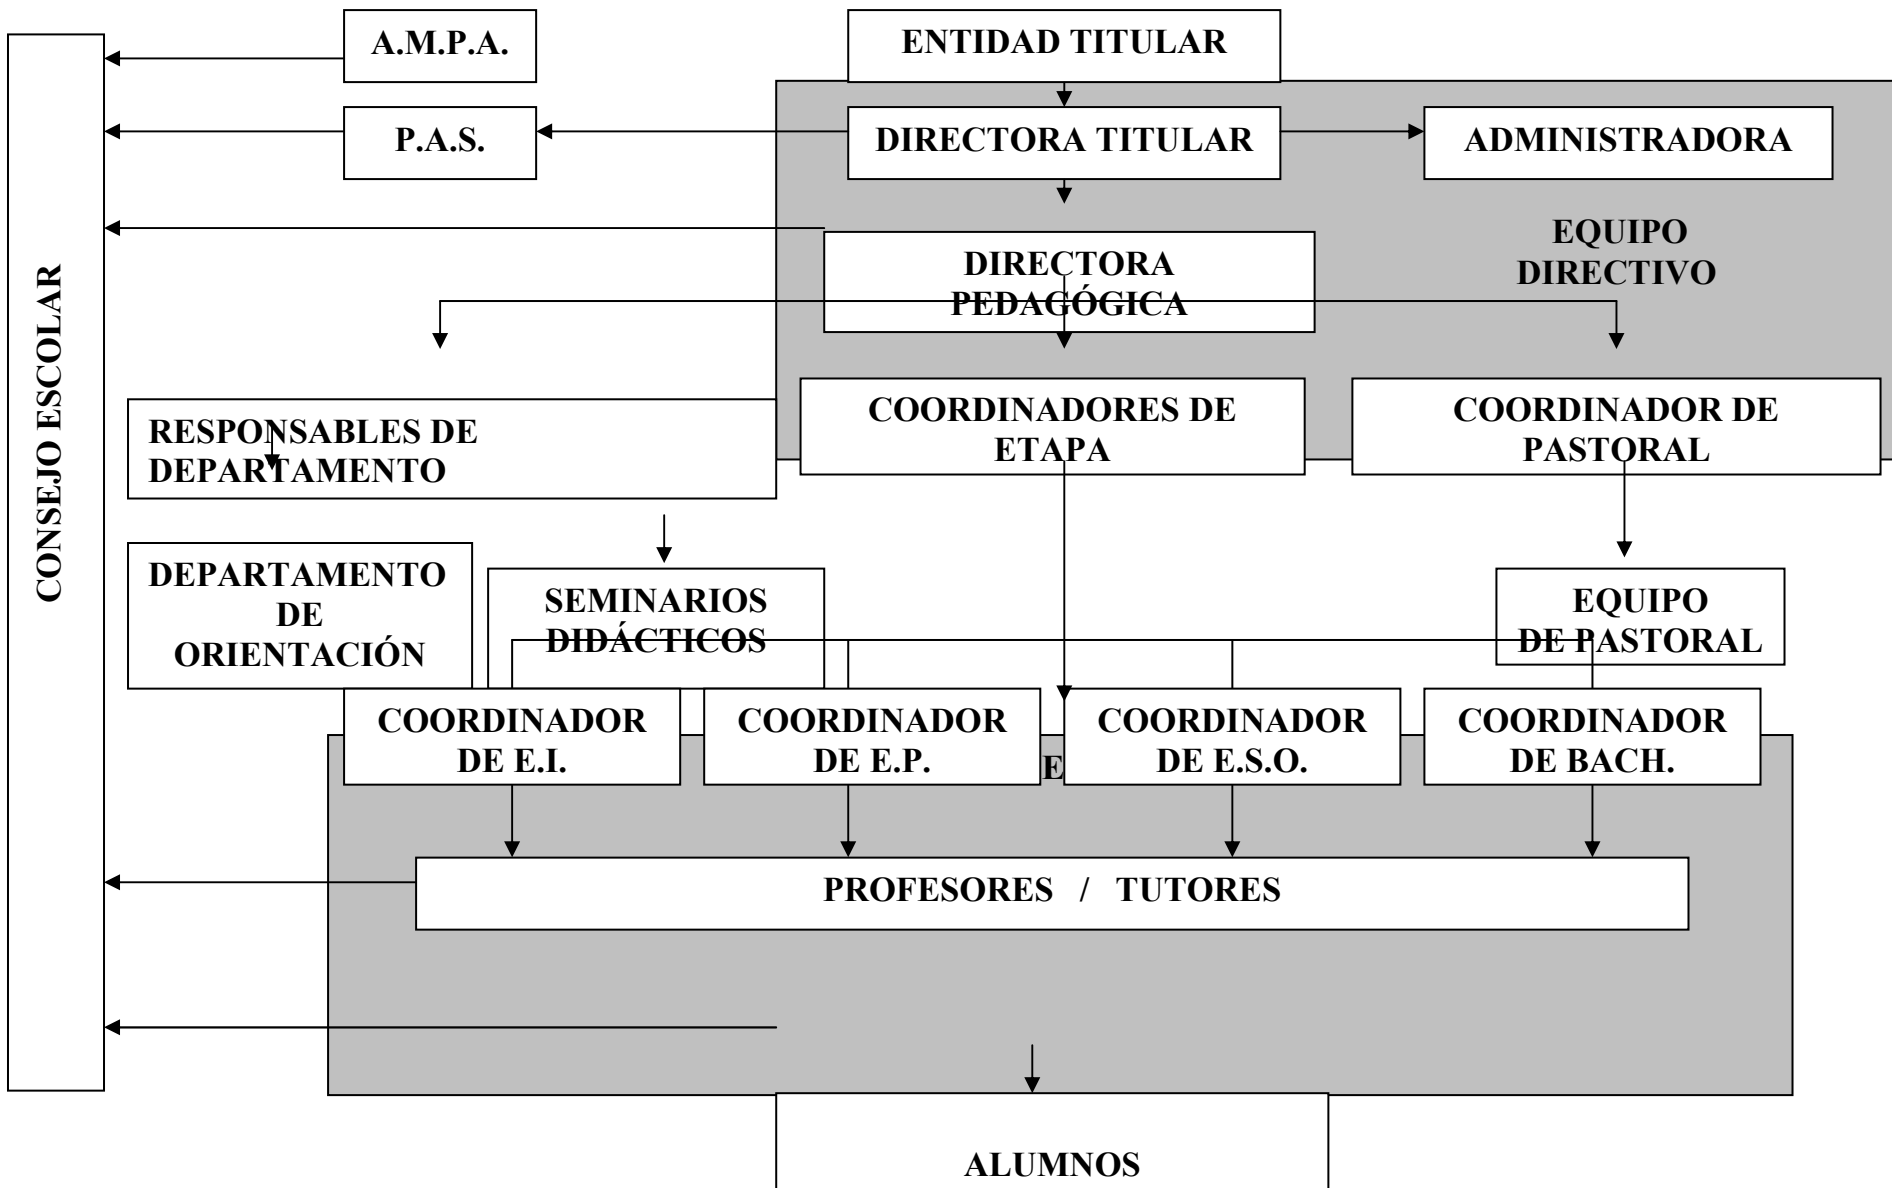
CONSEJO ESCOLAR

A.M.P.A.

ENTIDAD TITULAR

P.A.S.

DIRECTORA TITULAR

ADMINISTRADORA

EQUIPO DIRECTIVO

DIRECTORA PEDAGÓGICA

RESPONSABLES DE DEPARTAMENTO

COORDINADORES DE ETAPA

COORDINADOR DE PASTORAL

DEPARTAMENTO DE ORIENTACIÓN

SEMINARIOS DIDÁCTICOS

EQUIPO DE PASTORAL

COORDINADOR DE E.I.

COORDINADOR DE E.P.

E

COORDINADOR DE E.S.O.

COORDINADOR DE BACH.

PROFESORES / TUTORES

ALUMNOS